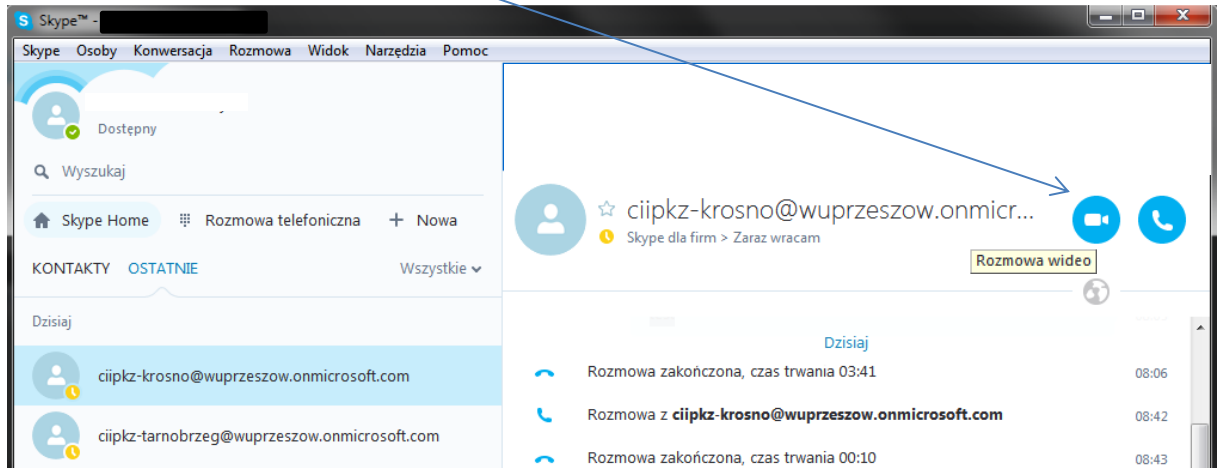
Skype™ -

Skype Osoby Konwersacja Rozmowa Widok Narzędzia Pomoc

Dostępny

Wyszukaj

Skype Home Rozmowa telefoniczna + Nowa

KONTAKTY OSTATNIE Wszystkie

Dzisiaj

ciipkz-krosno@wuprzeszow.onmicrosoft.com

ciipkz-tarnobrzeg@wuprzeszow.onmicrosoft.com

ciipkz-krosno@wuprzeszow.onmicr...

Skype dla firm > Zaraz wracam

Rozmowa wideo

Dzisiaj

Rozmowa zakończona, czas trwania 03:41 08:06

Rozmowa z **ciipkz-krosno@wuprzeszow.onmicrosoft.com** 08:42

Rozmowa zakończona, czas trwania 00:10 08:43